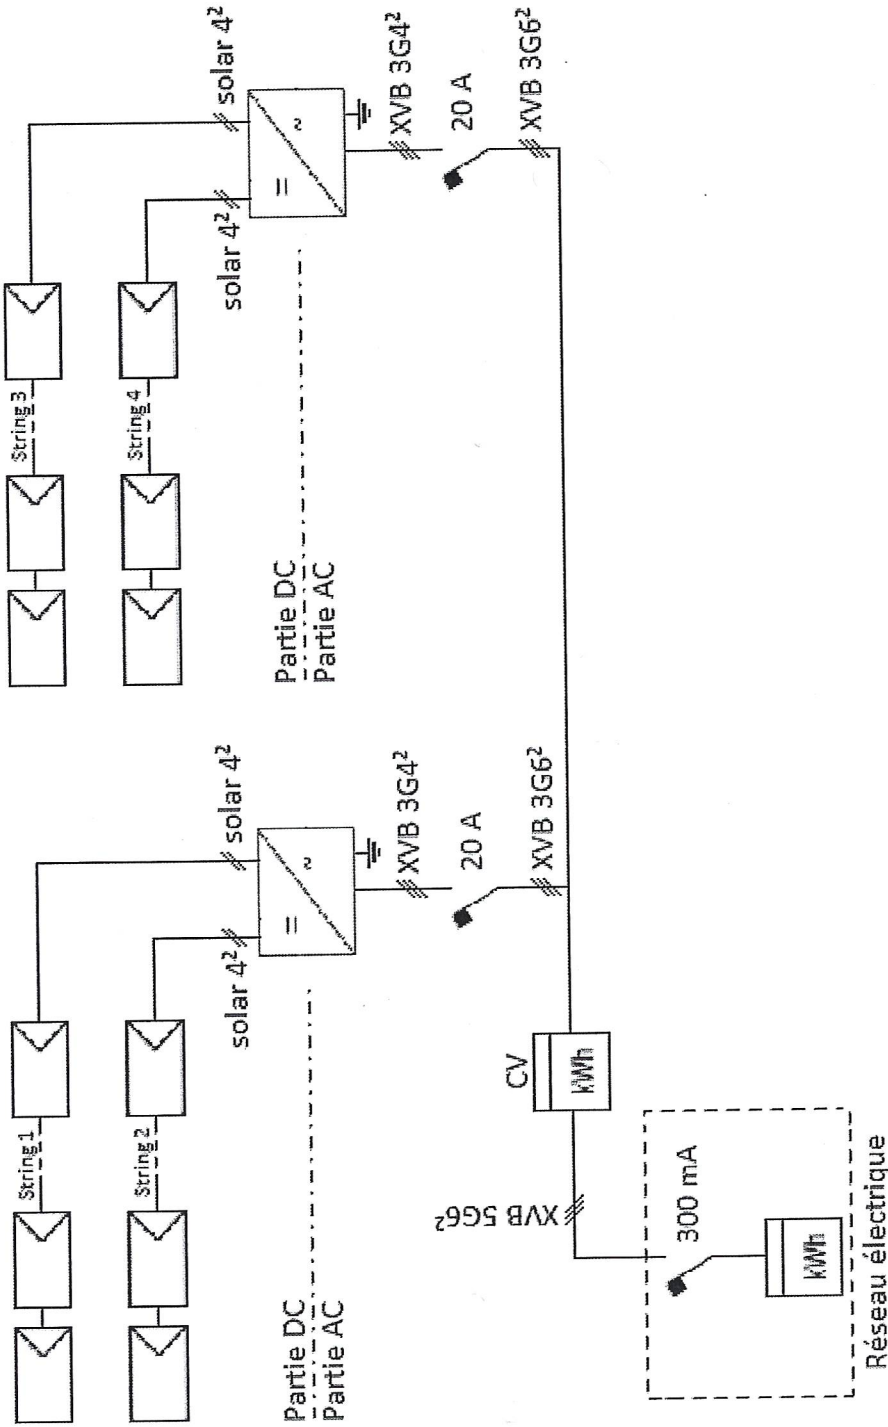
String 1
String 2
solar $4^2$
solar $4^2$
$=$
$\sim$
XVB 3G$4^2$
20 A
XVB 3G$6^2$
Partie DC
Partie AC

String 3
String 4
solar $4^2$
solar $4^2$
$=$
$\sim$
XVB 3G$4^2$
20 A
XVB 3G$6^2$
Partie DC
Partie AC

CV
kWh
XVB 5G$6^2$
300 mA
kWh
Réseau électrique